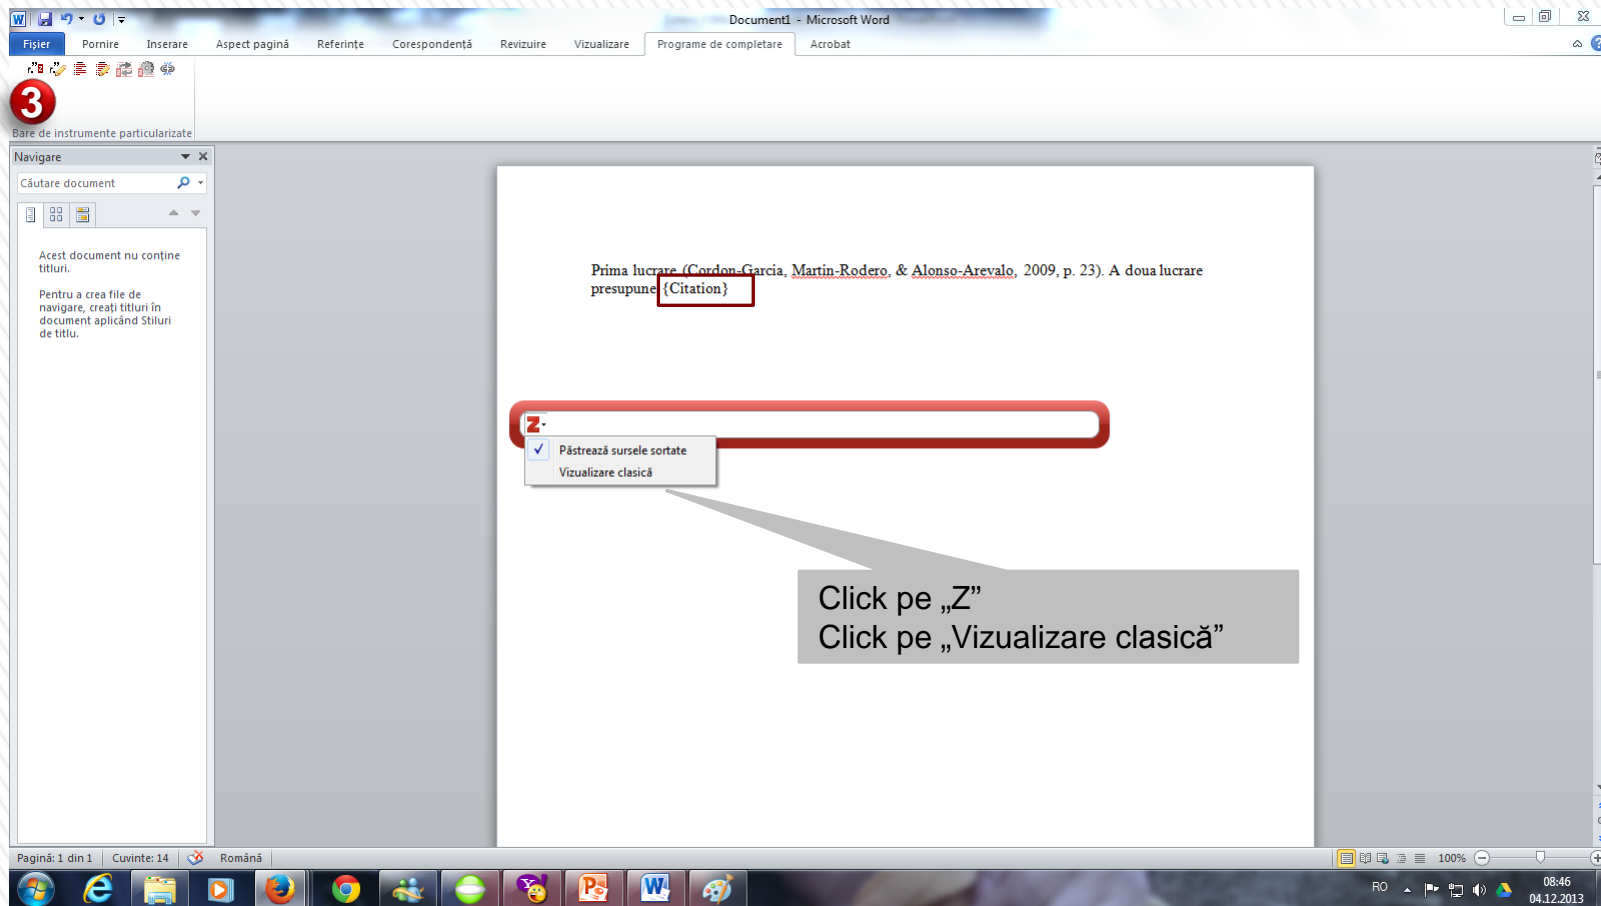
Document1 - Microsoft Word

Fișier Pornire Inserare Aspect pagină Referințe Corespondență Revizuire Vizualizare Programe de completare Acrobat

3

Bare de instrumente particularizate

Navigare

Căutare document

Acest document nu conține titluri.

Pentru a crea file de navigare, creați titluri în document aplicând Stiluri de titlu.

Prima lucrare (Cordon-Garcia, Martin-Rodero, & Alonso-Arevalo, 2009, p. 23). A doua lucrare presupune {Citation}

Z

Păstrează sursele sortate
Vizualizare clasică

Click pe „Z”
Click pe „Vizualizare clasică”

Pagină: 1 din 1 Cuvinte: 14 Română

100%

RO

08:46
04.12.2013